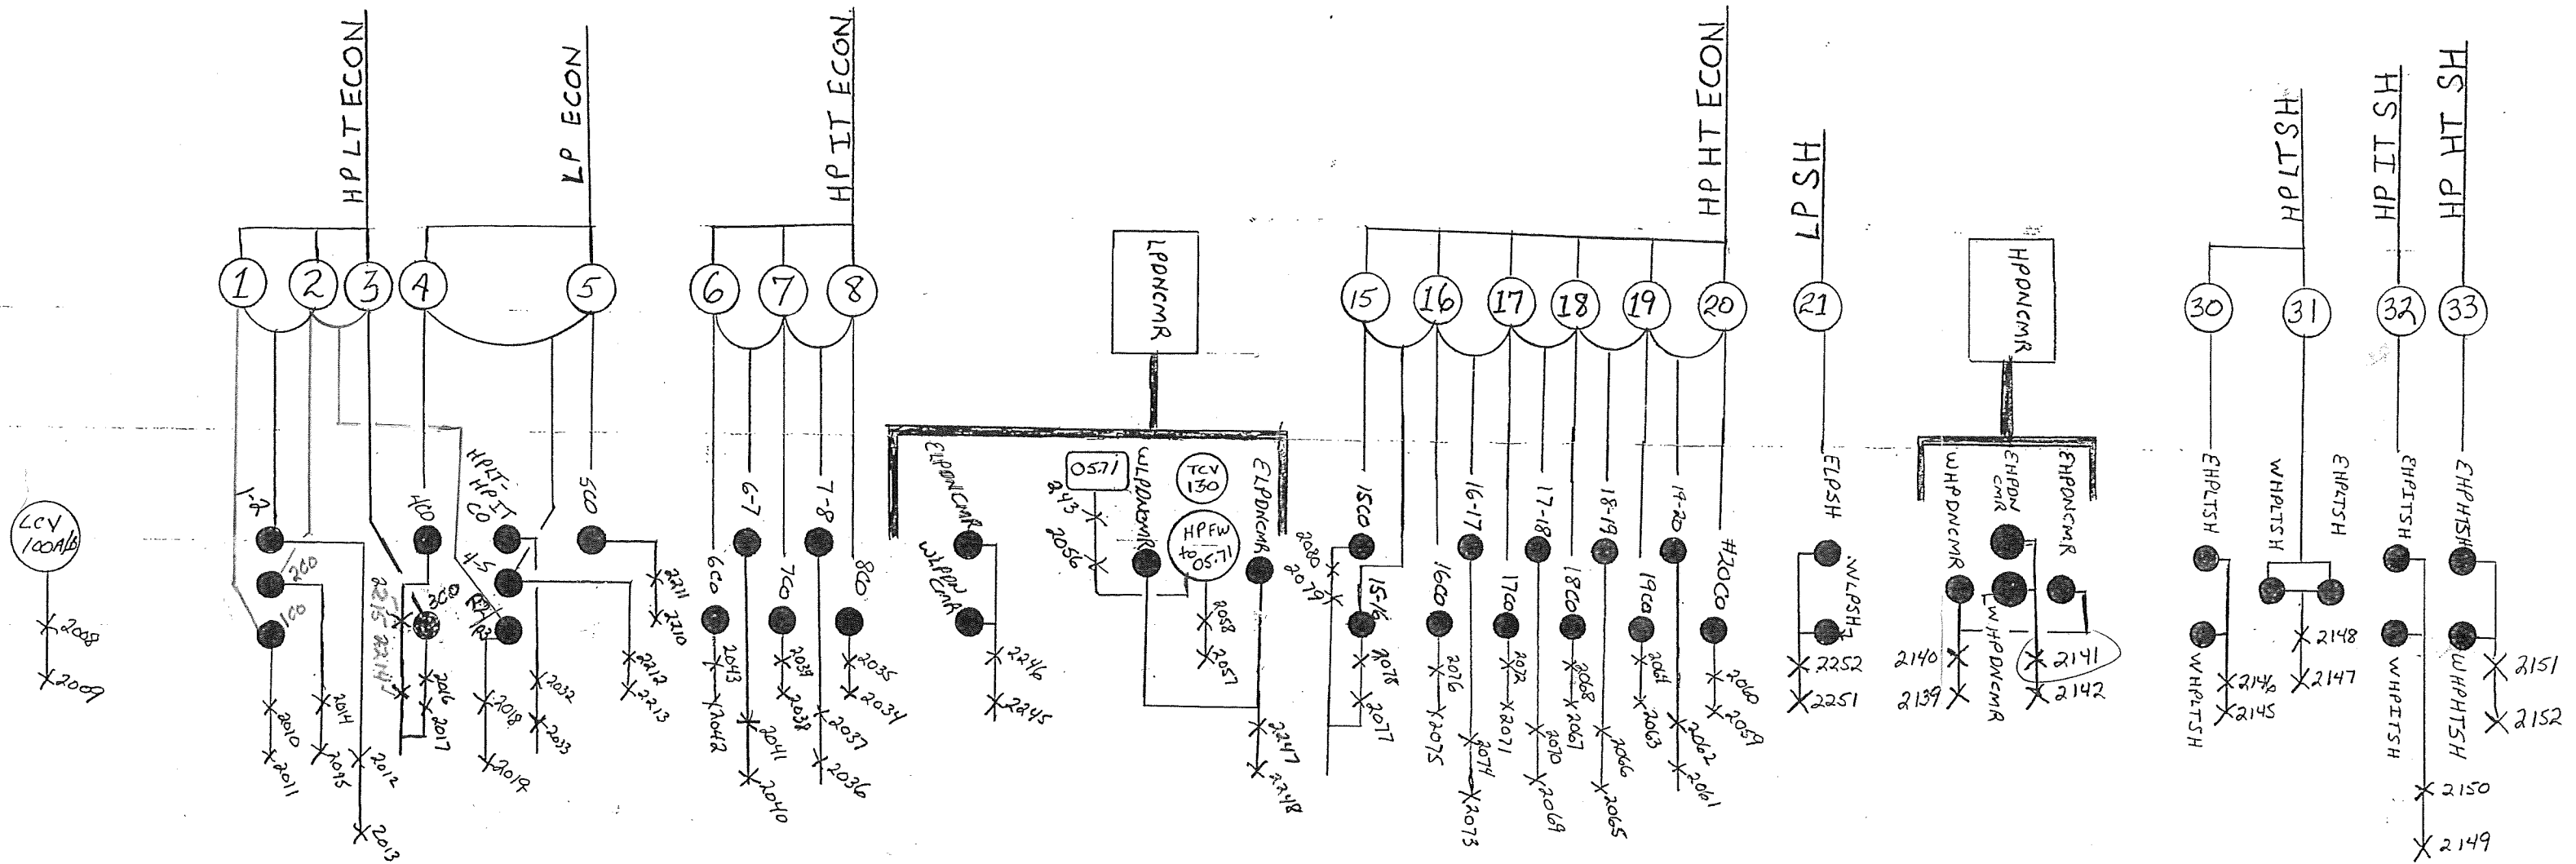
HP LT ECON
LP ECON
HP IT ECON
HP HT ECON
LP SH
HP LT SH
HP IT SH
HP HT SH

1 2 3 4 5 6 7 8 15 16 17 18 19 20 21 30 31 32 33

LPDNCMR
HPDNCMR

LCV 100A/B
2008
2009

1-2
2CO
1CO
2010
2011
2014
2098
2012
2013
2215
2214
3CO
2016
2017
4CO
HPLT-HPIT CO
4-5
R2
R3
2018
2019
2032
2033
5CO
2211
2210
2212
2213

6-7
6CO
2043
2042
2041
2040
7-8
7CO
2039
2038
2037
2036
8CO
2035
2034

ELPDNCMR
WLPDN CMR
2246
2245
05.71
243
2056
WLPDNCMR
TCV 130
HPFW to 05.71
2058
2057
ELPDNCMR
2247
2248

2080
2079
15CO
15-16
2078
2077
16-17
16CO
2076
2075
2074
2073
17-18
17CO
2072
2071
2070
2069
18-19
18CO
2068
2067
2066
2065
19-20
19CO
2064
2063
2062
2061
20CO
2060
2059

ELPSH
WLPSH
2252
2251

WHPDNCMR
EHPDN CMR
EHPDNCMR
WHPDNCMR
2140
2139
2141
2142

EHPLTSH
WHPLTSH
EHPLTSH
WHPLTSH
2146
2145
2148
2147
EHPITSH
WHPITSH
2150
2149
EHPHTSH
WHPHTSH
2151
2152